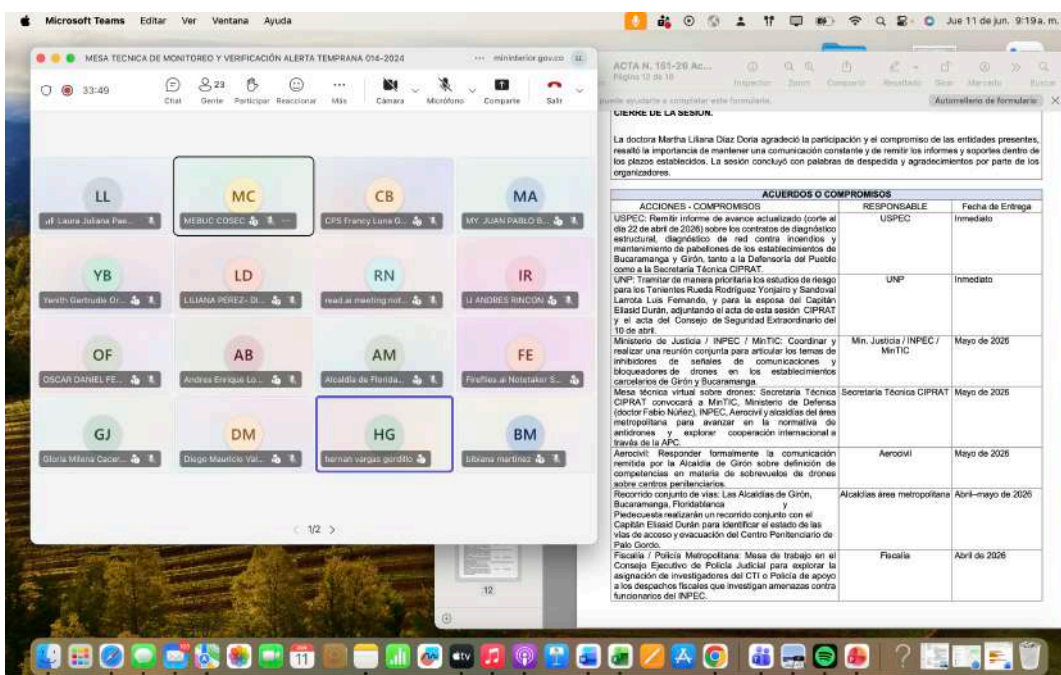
Microsoft Teams Editar Ver Ventana Ayuda

Jue 11 de jun. 9:19 a. m.

MESA TECNICA DE MONITOREO Y VERIFICACIÓN ALERTA TEMPRANA 014-2024 mininterior.gov.co

33:49 Chat 23 Gente Participar Reaccionar Más Cámara Micrófono Compartir Salir

LL Laura Juliana Pae...
MC MEBUC COSEC
CB CPS Francy Luna G...
MA MY. JUAN PABLO B...
YB Yenith Gertrudis Or...
LD LILIANA PEREZ- DI...
RN read.ai meeting not...
IR LI ANDRES RINCON
OF OSCAR DANIEL FE...
AB Andres Enrique Lo...
AM Alcaldia de Florida...
FE Fireflies.ai Notetaker S...
GJ Gloria Milena Cacer...
DM Diego Mauricio Val...
HG hernan vargas gordillo
BM bibiana martinez

1/2

ACTA N. 151-26 Ac...
Página 12 de 18

Inspector Zoom Compartir Resaltado Girar Marcado Buscar

puede ayudarle a completar este formulario. Autorrellenar de formulario

12

CIERRE DE LA SESIÓN.

La doctora Martha Liliana Díaz Doria agradeció la participación y el compromiso de las entidades presentes, resaltó la importancia de mantener una comunicación constante y de remitir los informes y soportes dentro de los plazos establecidos. La sesión concluyó con palabras de despedida y agradecimientos por parte de los organizadores.

| ACUERDOS O COMPROMISOS | | |
|---|---|---|
| ACCIONES - COMPROMISOS | RESPONSABLE | Fecha de Entrega |
| USPEC: Remitir informe de avance actualizado (corte al día 22 de abril de 2026) sobre los contratos de diagnóstico estructural, diagnóstico de red contra incendios y mantenimiento de pabellones de los establecimientos de Bucaramanga y Girón, tanto a la Defensoría del Pueblo como a la Secretaría Técnica CIPRAT. | USPEC | Inmediato |
| UNP: Tramitar de manera prioritaria los estudios de riesgo para los Tenientes Rueda Rodríguez Yonjairo y Sandoval Larrota Luis Fernando, y para la esposa del Capitán Eliasid Durán, adjuntando el acta de esta sesión CIPRAT y el acta del Consejo de Seguridad Extraordinario del 10 de abril. | UNP | Inmediato |
| Ministerio de Justicia / INPEC / MinTIC: Coordinar y realizar una reunión conjunta para articular los temas de inhibidores de señales de comunicaciones y bloqueadores de drones en los establecimientos carcelarios de Girón y Bucaramanga. | Min. Justicia / INPEC / MinTIC | Mayo de 2026 |
| Mesa técnica virtual sobre drones: Secretaría Técnica CIPRAT convocará a MinTIC, Ministerio de Defensa (doctor Fabio Núñez), INPEC, Aerocivil y alcaldías del área metropolitana para avanzar en la normativa de antidrones y explorar cooperación internacional a través de la APC. | Secretaría Técnica CIPRAT | Mayo de 2026 |
| Aerocivil: Responder formalmente la comunicación remitida por la Alcaldía de Girón sobre definición de competencias en materia de sobrevuelos de drones sobre centros penitenciarios. | Aerocivil | Mayo de 2026 |
| Recorrido conjunto de vías: Las Alcaldías de Girón, Bucaramanga, Floridablanca y Piedecuesta realizarán un recorrido conjunto con el Capitán Eliasid Durán para identificar el estado de las vías de acceso y evacuación del Centro Penitenciario de Palo Gordo. | Alcaldías área metropolitana | Abril–mayo de 2026 |
| Fiscalía / Policía Metropolitana: Mesa de trabajo en el Consejo Ejecutivo de Policía Judicial para explorar la asignación de investigadores del CTI o Policía de apoyo a los despachos fiscales que investigan amenazas contra funcionarios del INPEC. | Fiscalía | Abril de 2026 |